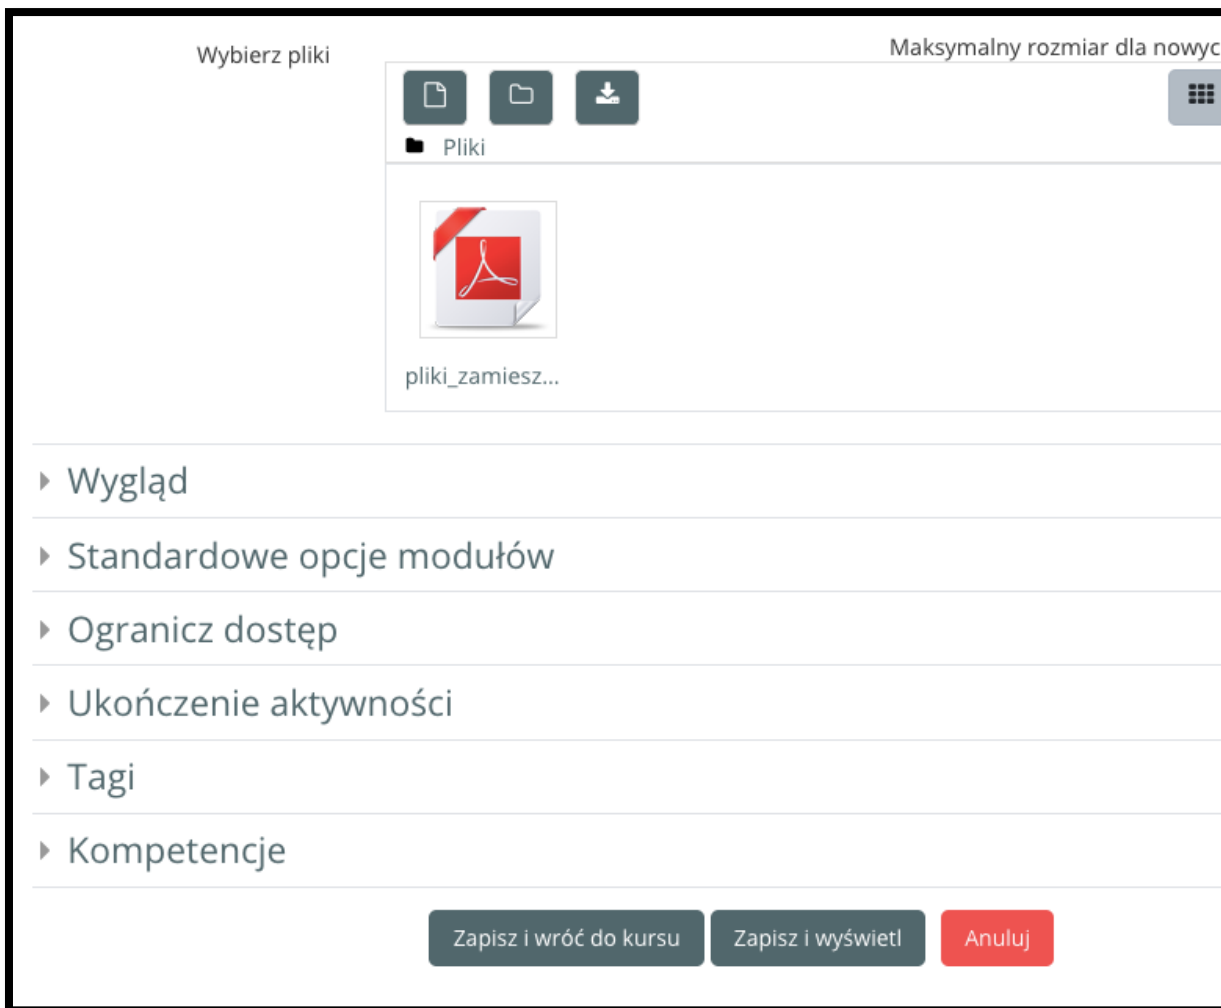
Wybierz pliki

Maksymalny rozmiar dla nowyc

Pliki

pliki_zamiesz...

Wygląd

Standardowe opcje modułów

Ogranicz dostęp

Ukończenie aktywności

Tagi

Kompetencje

Zapisz i wróć do kursu | Zapisz i wyświetl | Anuluj